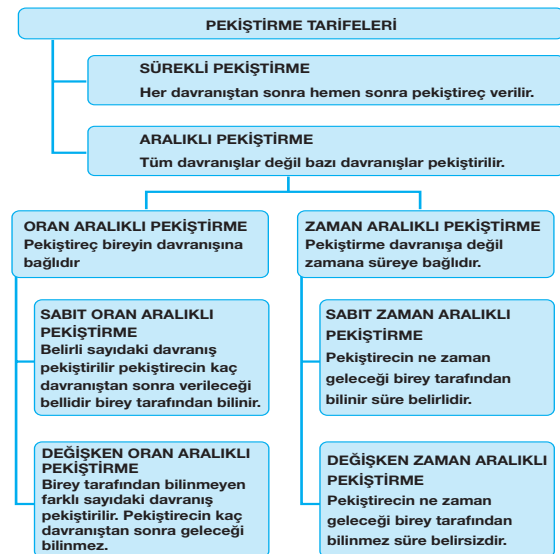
PEKİŞTİRME TARİFELERİ

SÜREKLİ PEKİŞTİRME
Her davranıştan sonra hemen sonra pekiştireç verilir.

ARALIKLI PEKİŞTİRME
Tüm davranışlar değil bazı davranışlar pekiştirilir.

ORAN ARALIKLI PEKİŞTİRME
Pekiştireç bireyin davranışına bağlıdır

SABİT ORAN ARALIKLI PEKİŞTİRME
Belirli sayıdaki davranış pekiştirilir pekiştirecin kaç davranıştan sonra verileceği bellidir birey tarafından bilinir.

DEĞİŞKEN ORAN ARALIKLI PEKİŞTİRME
Birey tarafından bilinmeyen farklı sayıdaki davranış pekiştirilir. Pekiştirecin kaç davranıştan sonra geleceği bilinmez.

ZAMAN ARALIKLI PEKİŞTİRME
Pekiştirme davranışa değil zamana süreye bağlıdır.

SABİT ZAMAN ARALIKLI PEKİŞTİRME
Pekiştirecin ne zaman geleceği birey tarafından bilinir süre belirlidir.

DEĞİŞKEN ZAMAN ARALIKLI PEKİŞTİRME
Pekiştirecin ne zaman geleceği birey tarafından bilinmez süre belirsizdir.